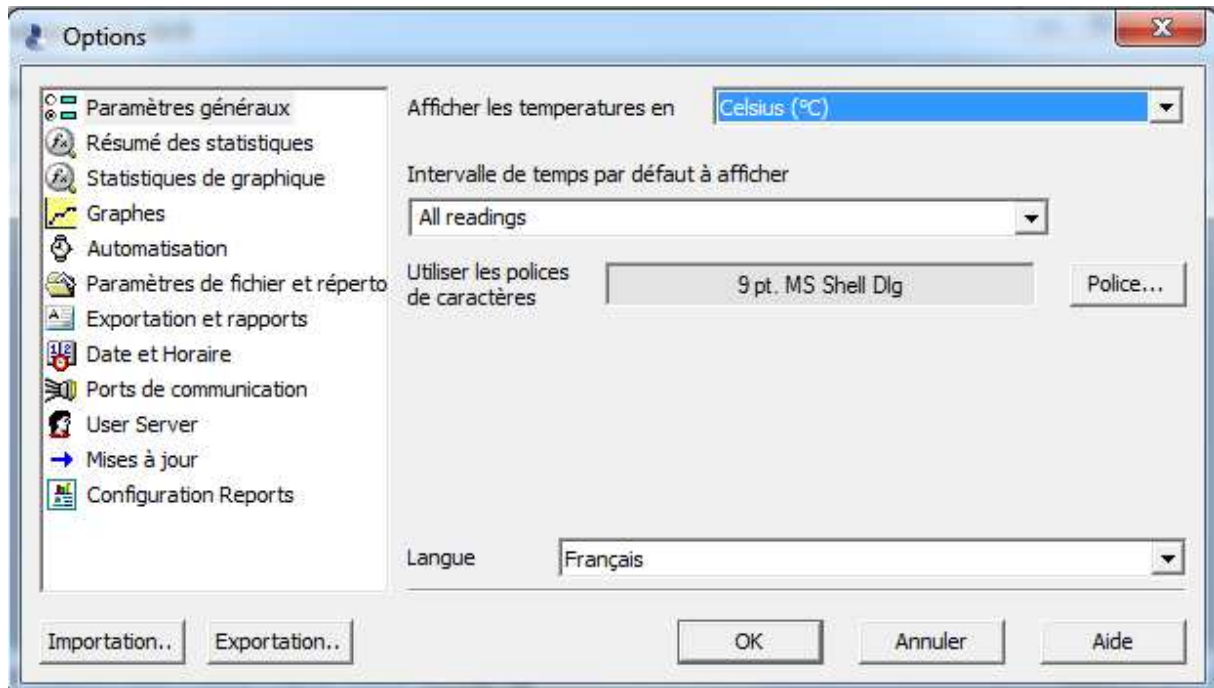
Options

Paramètres généraux
Résumé des statistiques
Statistiques de graphique
Graphes
Automatisation
Paramètres de fichier et réperto
Exportation et rapports
Date et Horaire
Ports de communication
User Server
Mises à jour
Configuration Reports

Afficher les temperatures en
Celsius (°C)

Intervalle de temps par défaut à afficher
All readings

Utiliser les polices de caractères
9 pt. MS Shell Dlg
Police...

Langue
Français

Importation..
Exportation..
OK
Annuler
Aide